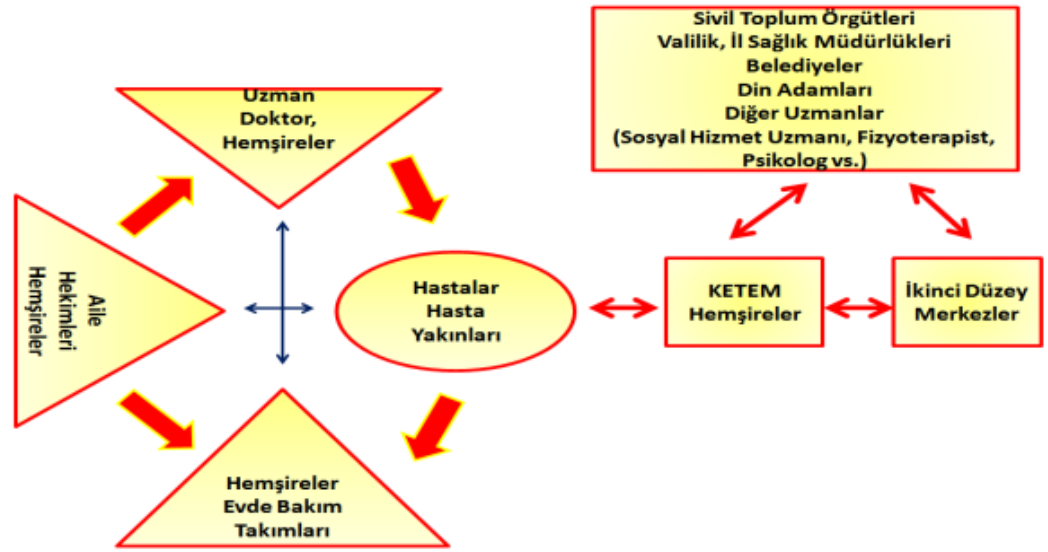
Sivil Toplum Örgütleri
Valilik, İl Sağlık Müdürlükleri
Belediyeler
Din Adamları
Diğer Uzmanlar
(Sosyal Hizmet Uzmanı, Fizyoterapist, Psikolog vs.)

Uzman Doktor, Hemşireler

Aile Hekimleri Hemşireler

Hastalar Hasta Yakınları

KETEM Hemşireler

İkinci Düzey Merkezler

Hemşireler Evde Bakım Takımları